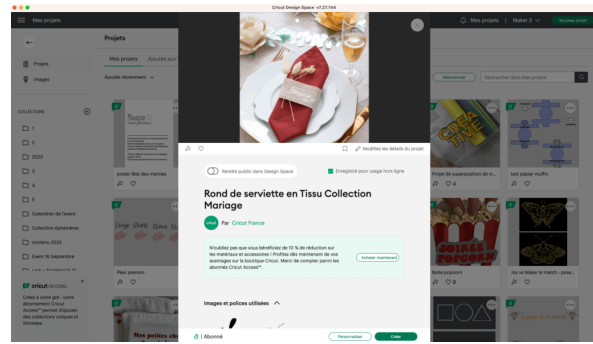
Cricut Design Space v7.37.144

Mes projets

Mes projets | Make 3

Nouveau projet

Projets

Mes projets | Ajoutés au

Ajoutés récemment

Projets

Images

COLLECTIONS

1

2

2023

3

4

5

Calendrier de l'avent

Collection éphémères

contenu 2023

Event 16 Septembre

cricut access

Créez à votre gré : votre abonnement Cricut Access™ permet d'ajouter des collections uniques et illimitées.

Sélectionner

Rechercher dans Mes projets

poster fête des mamies

Projet de superposition de c...

bee papier muffin

Plats prénom

Boite popcorn

Joy et Maker le match : posé...

Modifiez les détails du projet

Rendre public dans Design Space

Enregistré pour usage hors ligne

Rond de serviette en Tissu Collection Mariage

Par Cricut France

N'oubliez pas que vous bénéficiez de 10 % de réduction sur les matériaux et accessoires ! Profitez dès maintenant de vos avantages sur la boutique Cricut. Merci de compter parmi les abonnés Cricut Access™.

Acheter maintenant

Images et polices utilisées

| Abonné

Personnaliser

Créer